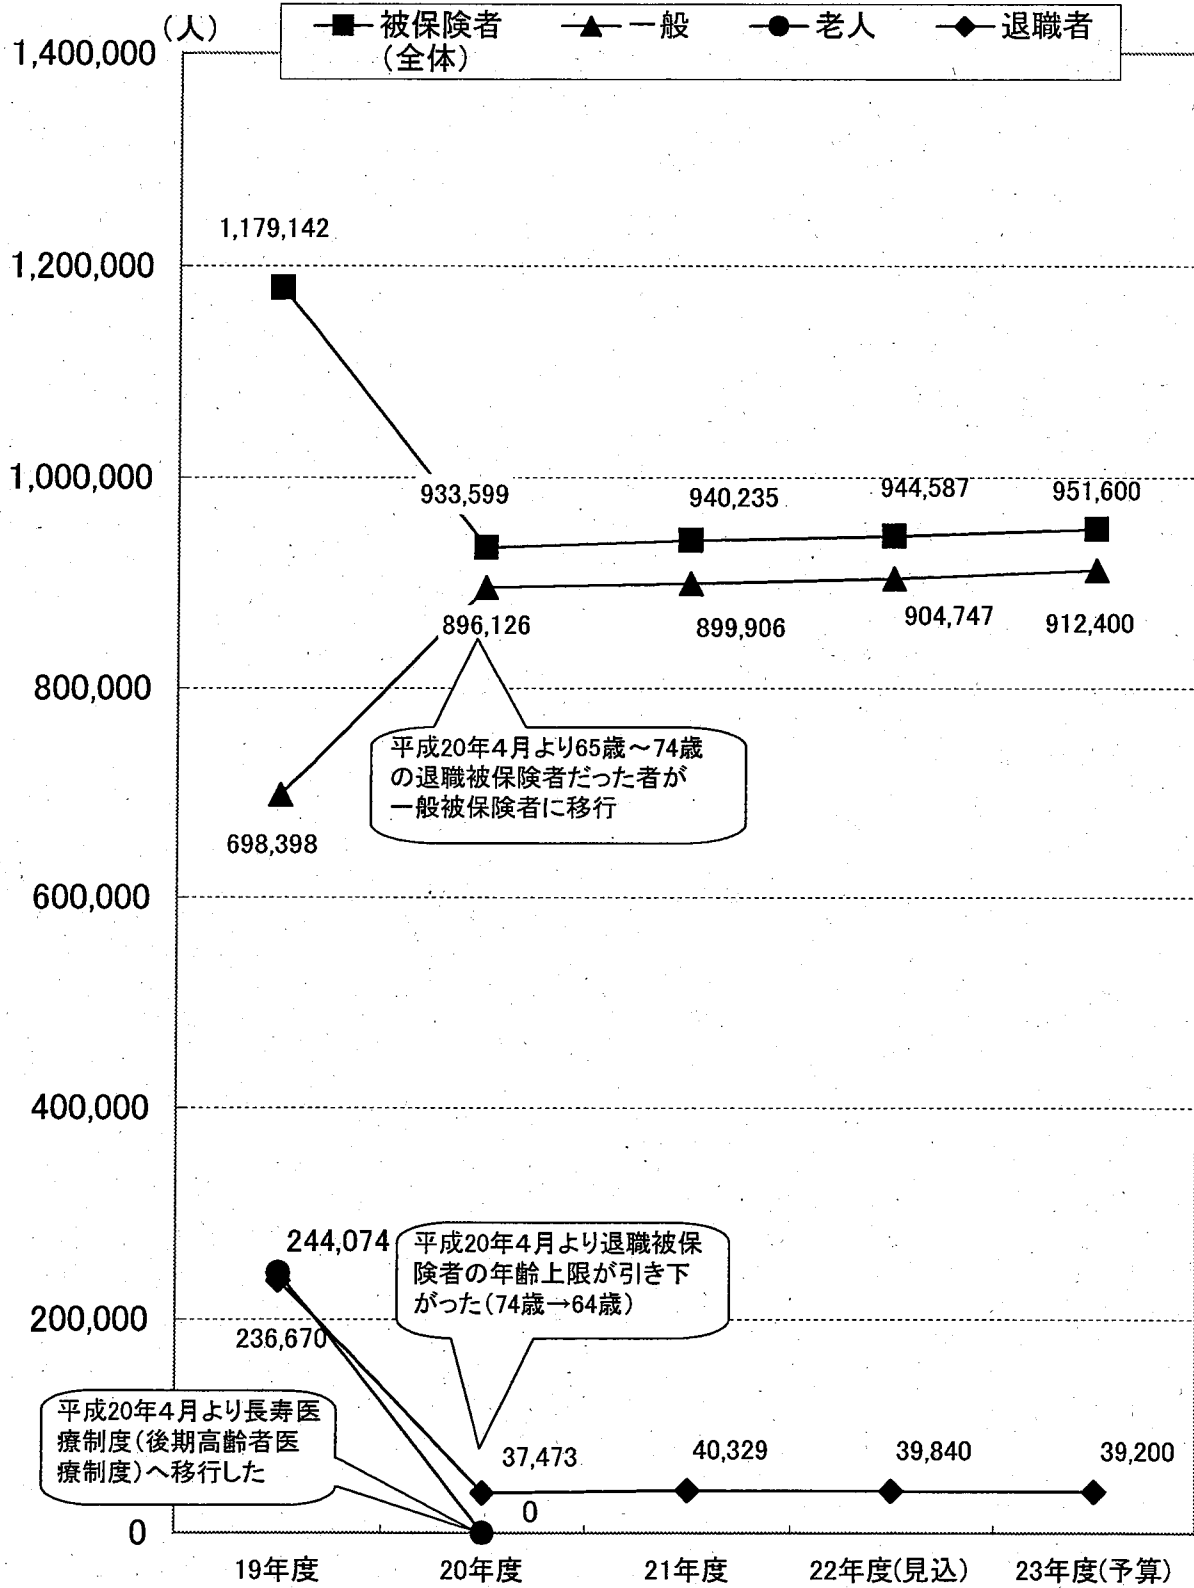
(人)

被保険者(全体)
一般
老人
退職者

1,400,000
1,200,000
1,000,000
800,000
600,000
400,000
200,000
0

1,179,142
933,599
940,235
944,587
951,600
896,126
899,906
904,747
912,400
698,398

平成20年4月より65歳～74歳の退職被保険者だった者が一般被保険者に移行

244,074
236,670

平成20年4月より退職被保険者の年齢上限が引き下がった(74歳→64歳)

平成20年4月より長寿医療制度(後期高齢者医療制度)へ移行した

37,473
40,329
39,840
39,200
0

19年度
20年度
21年度
22年度(見込)
23年度(予算)